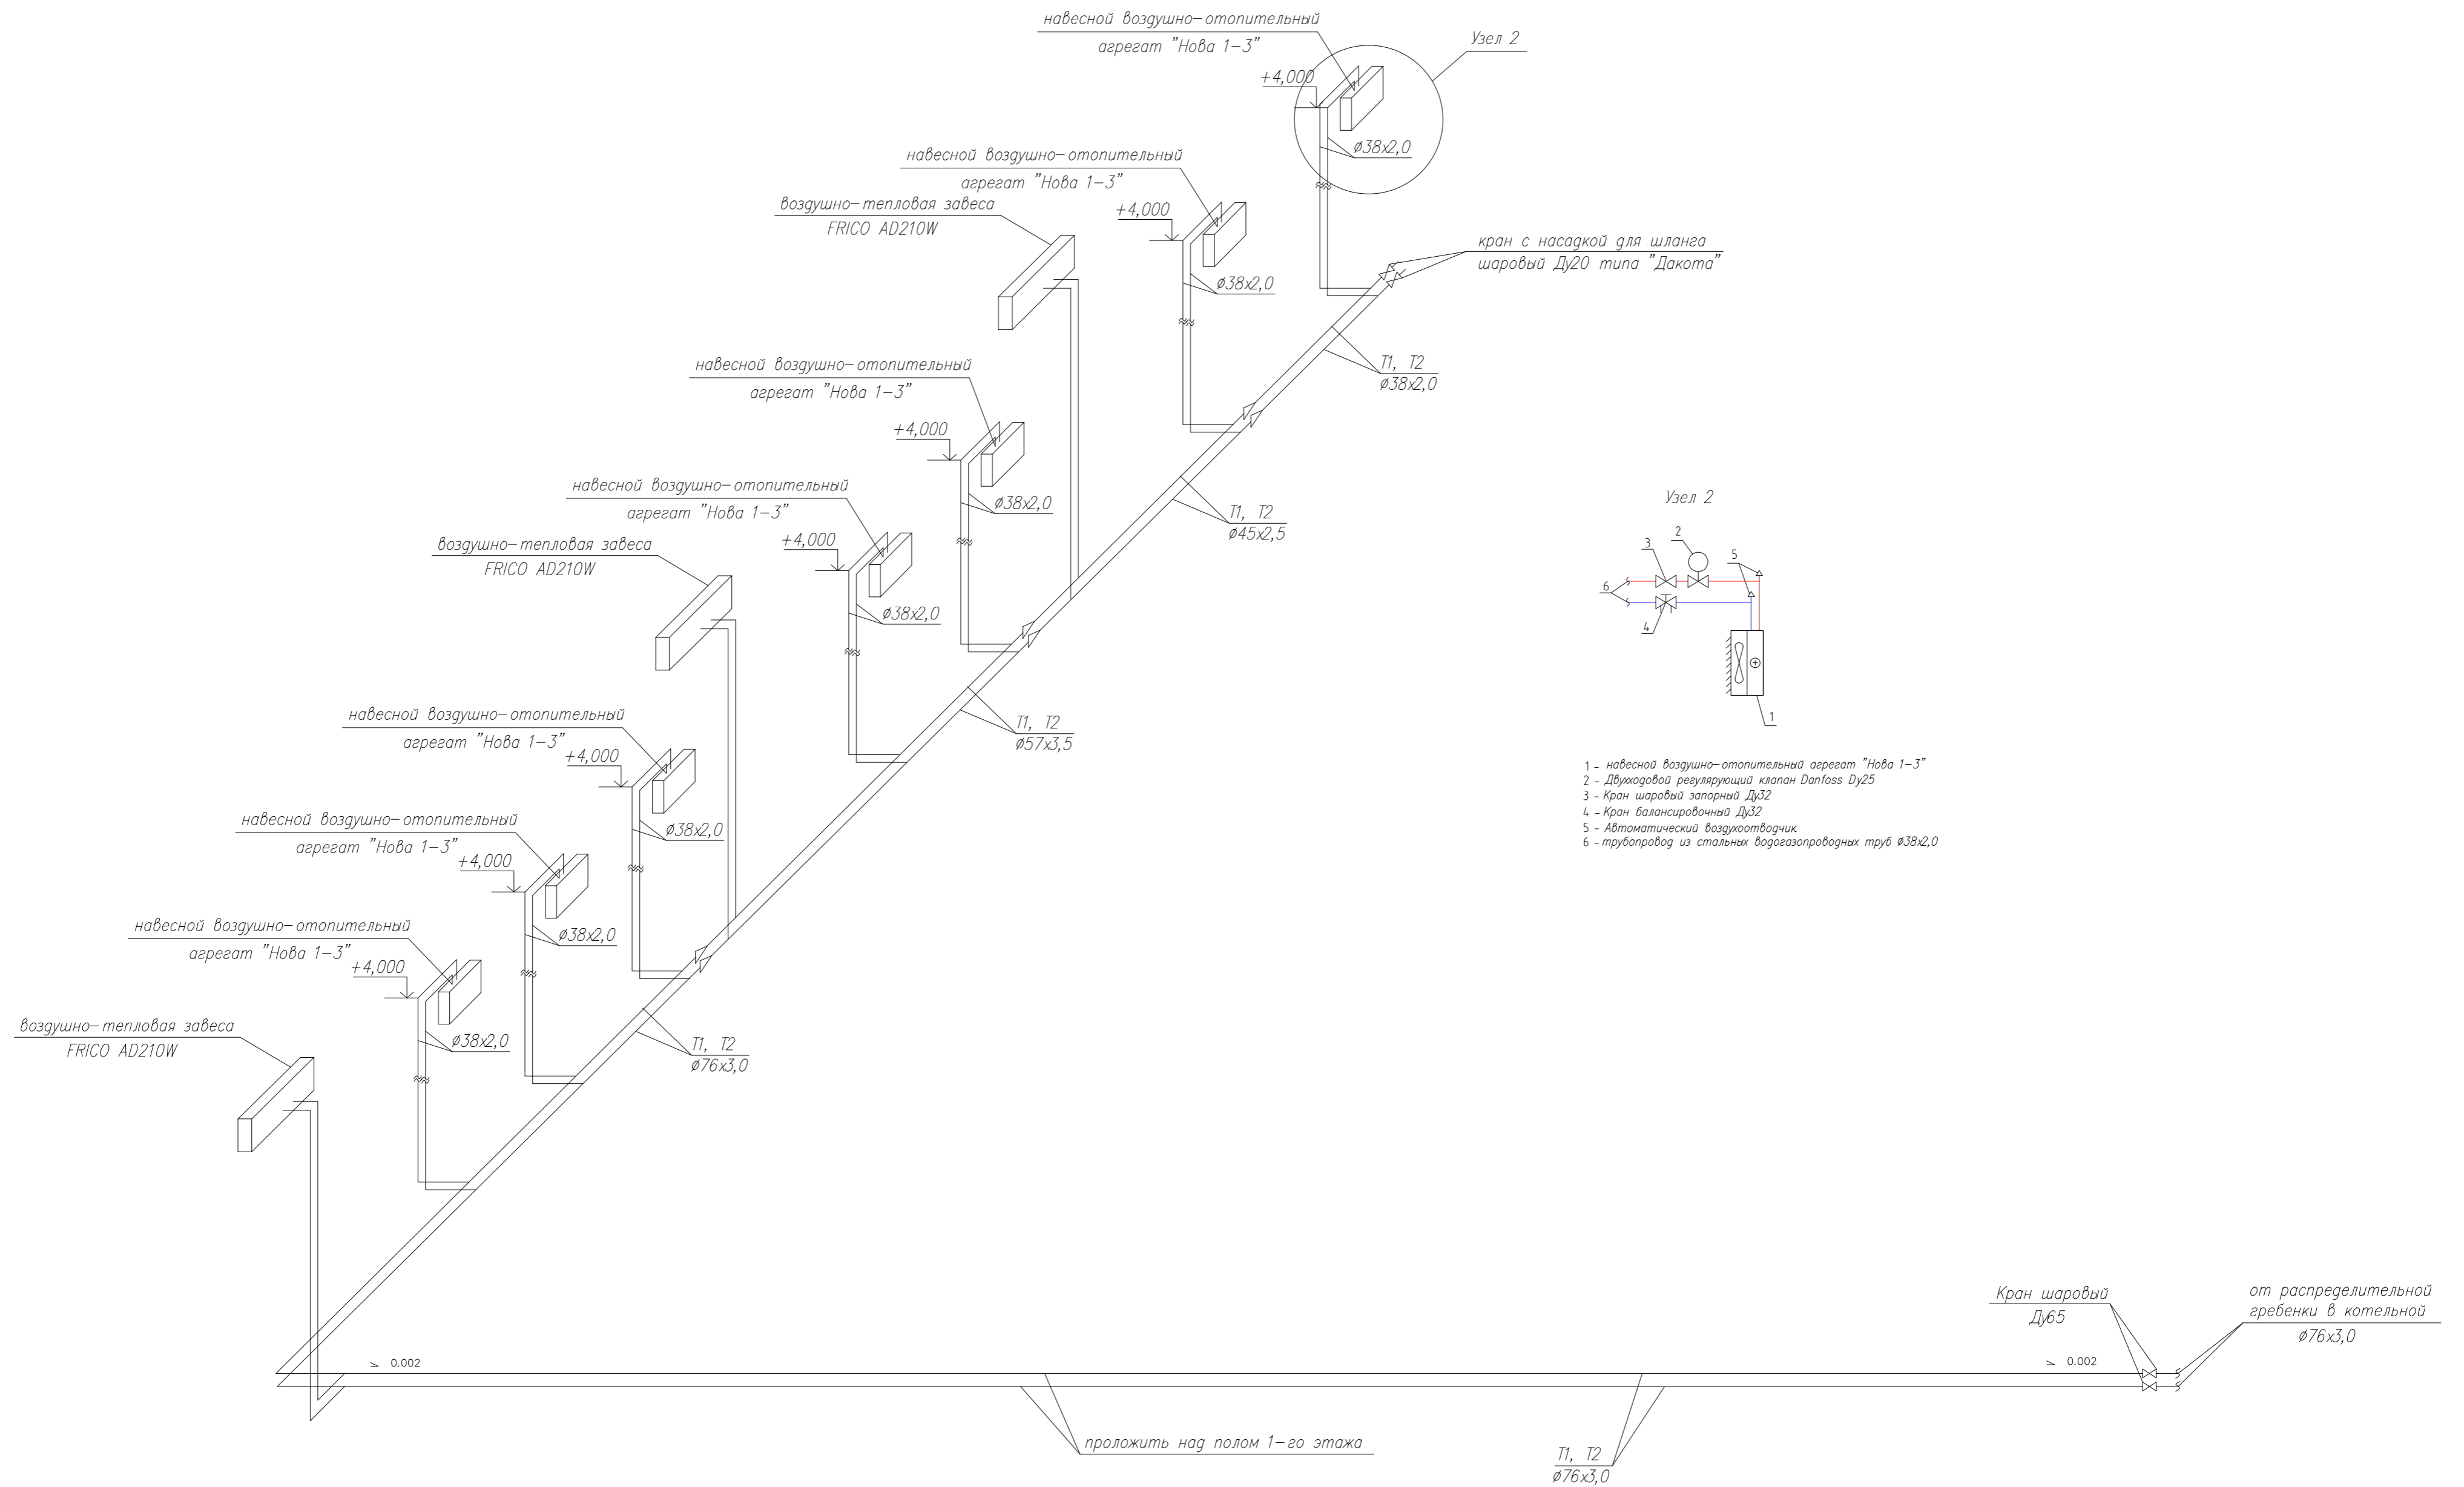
навесной воздушно–отопительный
агрегат "Нова 1–3"

Узел 2

+4,000

ø38x2,0

навесной воздушно–отопительный
агрегат "Нова 1–3"

воздушно–тепловая завеса
FRICO AD210W

+4,000

ø38x2,0

кран с насадкой для шланга
шаровый Ду20 типа "Дакота"

T1, T2
ø38x2,0

навесной воздушно–отопительный
агрегат "Нова 1–3"

+4,000

ø38x2,0

T1, T2
ø45x2,5

навесной воздушно–отопительный
агрегат "Нова 1–3"

воздушно–тепловая завеса
FRICO AD210W

+4,000

ø38x2,0

Узел 2

2
3
5
6
4
1

T1, T2
ø57x3,5

навесной воздушно–отопительный
агрегат "Нова 1–3"

+4,000

ø38x2,0

1 – навесной воздушно–отопительный агрегат "Нова 1–3"
2 – Двухходовой регулярующий клапан Danfoss Dy25
3 – Кран шаровый запорный Ду32
4 – Кран балансировочный Ду32
5 – Автоматический воздухоотводчик
6 – трубопровод из стальных водогазопроводных труб ø38x2,0

навесной воздушно–отопительный
агрегат "Нова 1–3"

+4,000

ø38x2,0

навесной воздушно–отопительный
агрегат "Нова 1–3"

+4,000

ø38x2,0

T1, T2
ø76x3,0

воздушно–тепловая завеса
FRICO AD210W

0.002

Кран шаровый
Ду65

от распределительной
гребенки в котельной
ø76x3,0

0.002

проложить над полом 1–го этажа

T1, T2
ø76x3,0